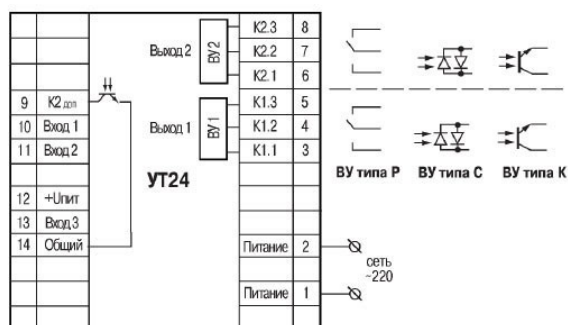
| 9 | K2доп |
|---|---|
| 10 | Вход 1 |
| 11 | Вход 2 |
| 12 | +Uпит |
| 13 | Вход 3 |
| 14 | Общий |

Выход 2 ВУ2

| K2.3 | 8 |
|---|---|
| K2.2 | 7 |
| K2.1 | 6 |

Выход 1 ВУ1

| K1.3 | 5 |
|---|---|
| K1.2 | 4 |
| K1.1 | 3 |

УТ24

| Питание | 2 |
|---|---|
| Питание | 1 |

сеть ~220

ВУ типа Р ВУ типа С ВУ типа К